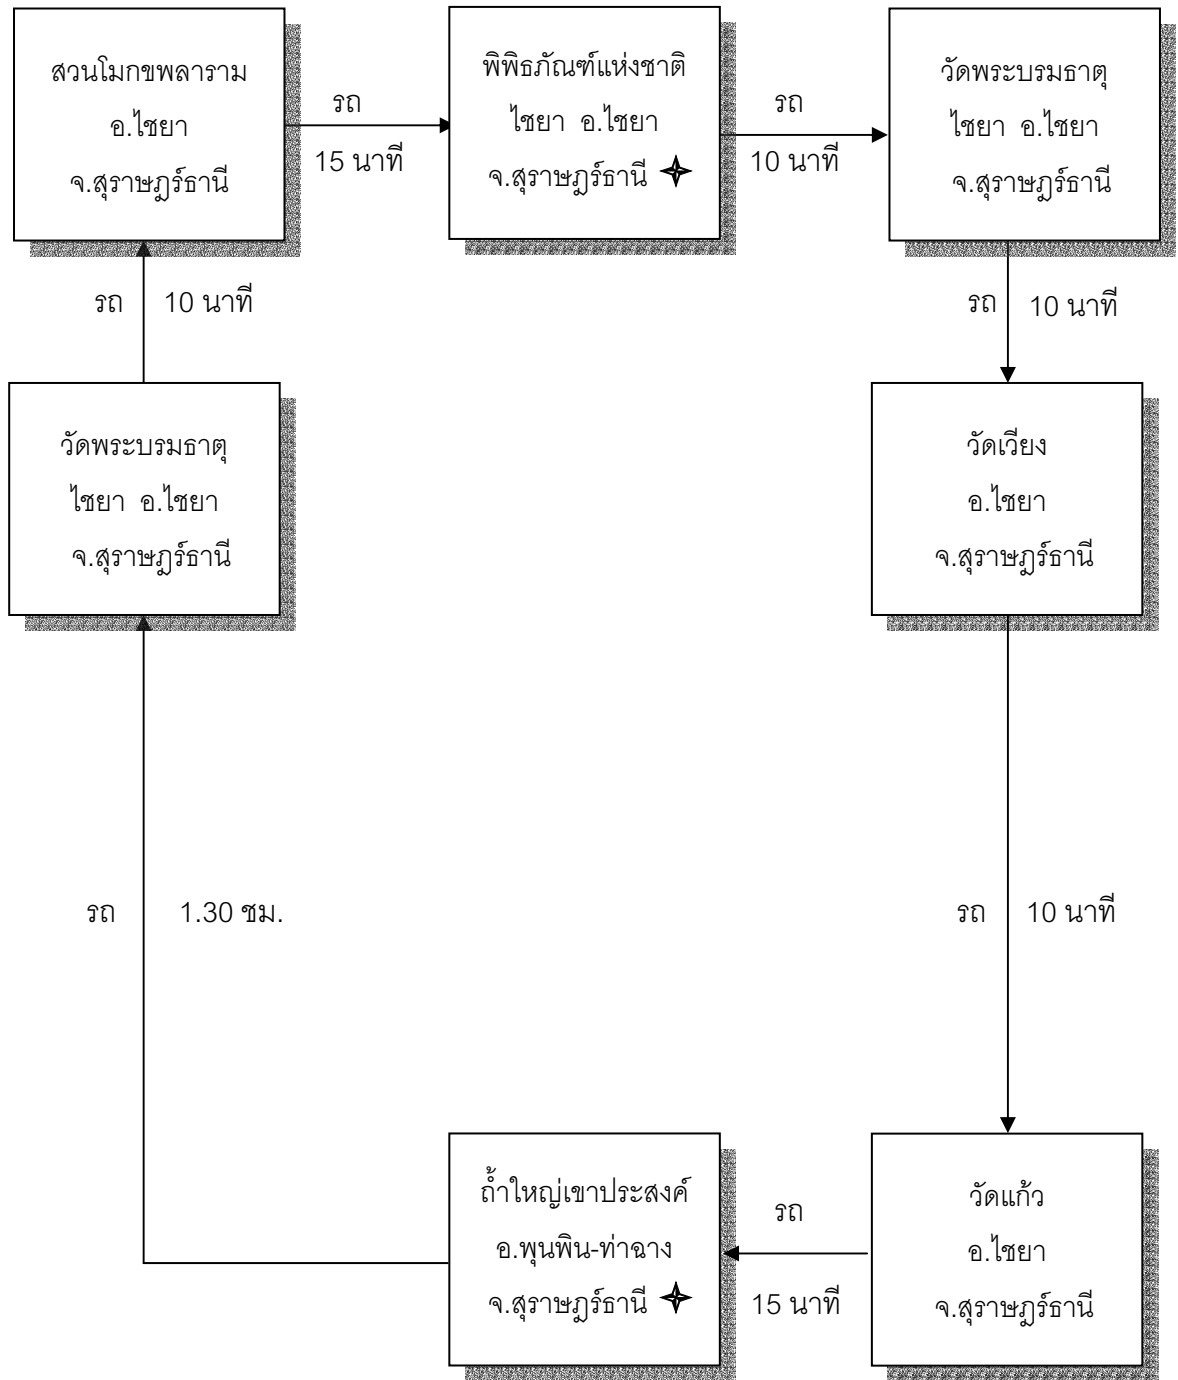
สวนโมกขพลาราม
อ.ไชยา
จ.สุราษฎร์ธานี

รถ
15 นาที

พิพิธภัณฑ์แห่งชาติ
ไชยา อ.ไชยา
จ.สุราษฎร์ธานี ✦

รถ
10 นาที

วัดพระบรมธาตุ
ไชยา อ.ไชยา
จ.สุราษฎร์ธานี

รถ 10 นาที

วัดเวียง
อ.ไชยา
จ.สุราษฎร์ธานี

รถ 10 นาที

วัดแก้ว
อ.ไชยา
จ.สุราษฎร์ธานี

รถ
15 นาที

ถ้ำใหญ่เขาประสงค์
อ.พุนพิน-ท่าฉาง
จ.สุราษฎร์ธานี ✦

รถ 1.30 ชม.

วัดพระบรมธาตุ
ไชยา อ.ไชยา
จ.สุราษฎร์ธานี

รถ 10 นาที